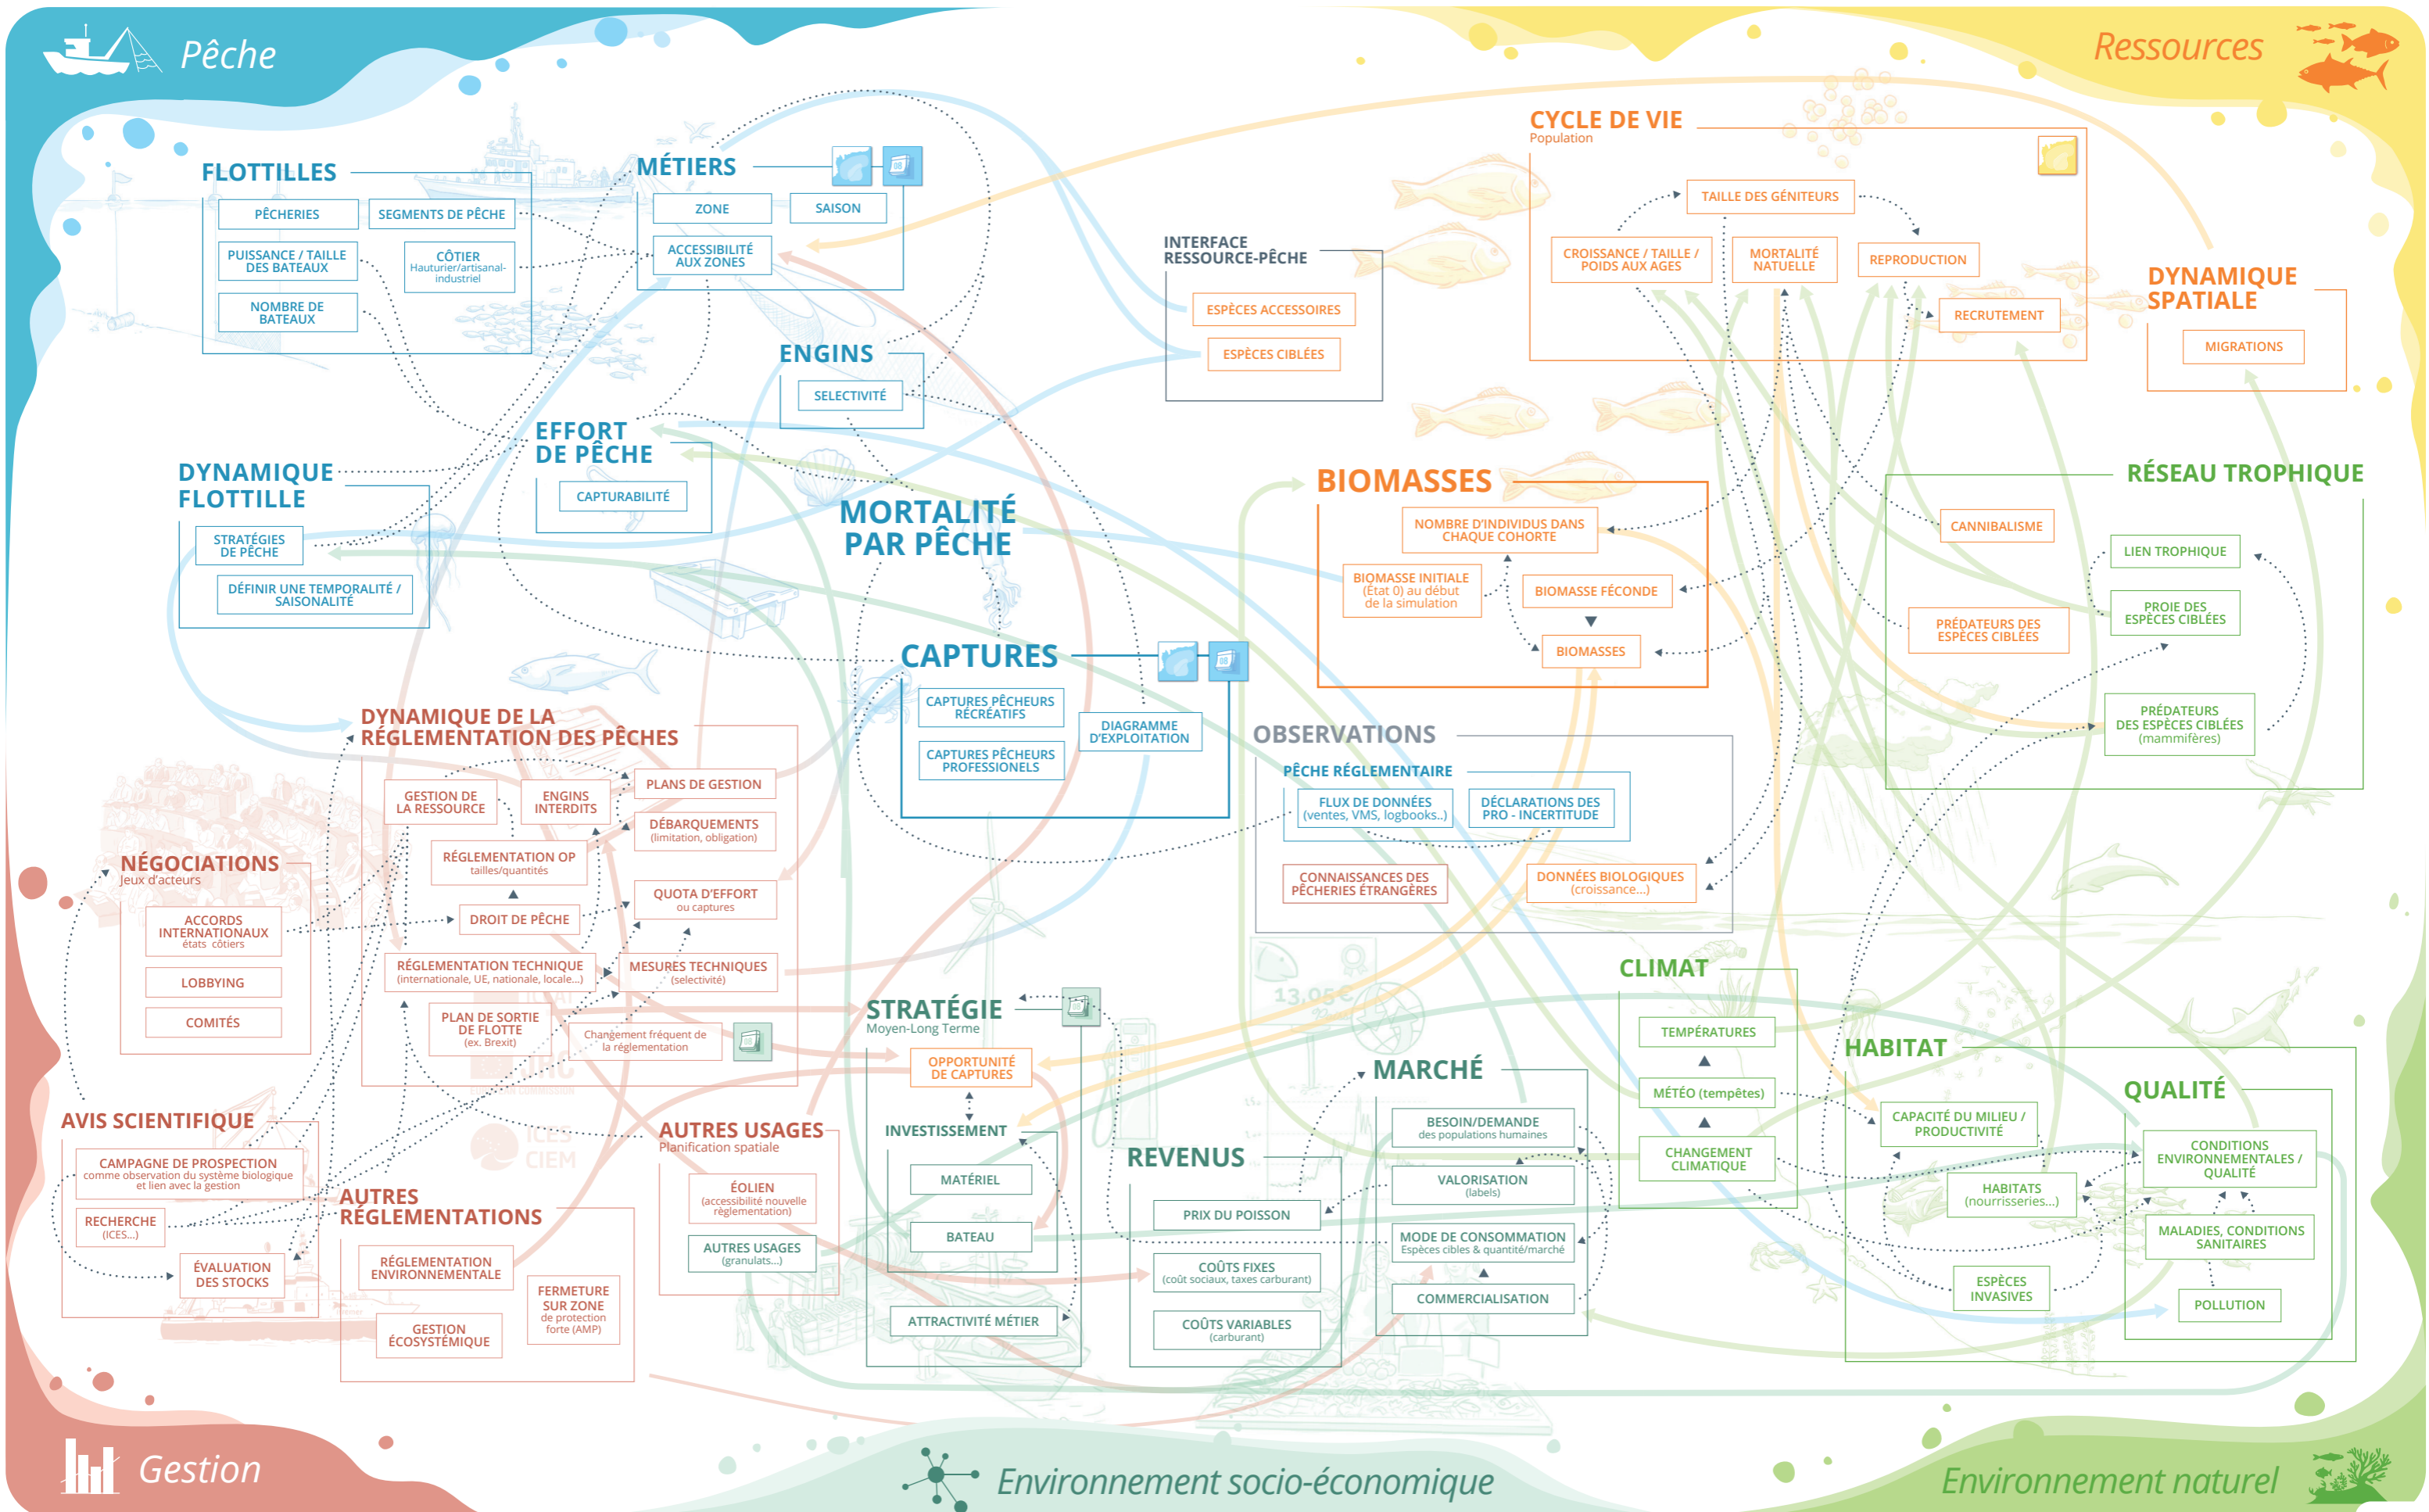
Pêche

Ressources

FLOTTILLES
PÊCHERIES
SEGMENTS DE PÊCHE
PUISSANCE / TAILLE DES BATEAUX
CÔTIER Hauturier/artisanal-industriel
NOMBRE DE BATEAUX

MÉTIERS
ZONE
SAISON
ACCESSIBILITÉ AUX ZONES

ENGINS
SELECTIVITÉ

EFFORT DE PÊCHE
CAPTURABILITÉ

DYNAMIQUE FLOTTILLE
STRATÉGIES DE PÊCHE
DÉFINIR UNE TEMPORALITÉ / SAISONALITÉ

MORTALITÉ PAR PÊCHE

CAPTURES
CAPTURES PÊCHEURS RÉCRÉATIFS
CAPTURES PÊCHEURS PROFESSIONELS
DIAGRAMME D'EXPLOITATION

INTERFACE RESSOURCE-PÊCHE
ESPÈCES ACCESSOIRES
ESPÈCES CIBLÉES

CYCLE DE VIE
Population
TAILLE DES GÉNITEURS
CROISSANCE / TAILLE / POIDS AUX AGES
MORTALITÉ NATURELLE
REPRODUCTION
RECRUTEMENT

DYNAMIQUE SPATIALE
MIGRATIONS

BIOMASSES
NOMBRE D'INDIVIDUS DANS CHAQUE COHORTE
BIOMASSE INITIALE (État 0) au début de la simulation
BIOMASSE FÉCONDE
BIOMASSES

RÉSEAU TROPHIQUE
CANNIBALISME
LIEN TROPHIQUE
PROIE DES ESPÈCES CIBLÉES
PRÉDATEURS DES ESPÈCES CIBLÉES
PRÉDATEURS DES ESPÈCES CIBLÉES (mammifères)

OBSERVATIONS
PÊCHE RÉGLEMENTAIRE
FLUX DE DONNÉES (ventes, VMS, logbooks..)
DÉCLARATIONS DES PRO - INCERTITUDE
CONNAISSANCES DES PÊCHERIES ÉTRANGÈRES
DONNÉES BIOLOGIQUES (croissance...)

DYNAMIQUE DE LA RÉGLEMENTATION DES PÊCHES
GESTION DE LA RESSOURCE
ENGINS INTERDITS
PLANS DE GESTION
DÉBARQUEMENTS (limitation, obligation)
RÉGLEMENTATION OP tailles/quantités
QUOTA D'EFFORT ou captures
DROIT DE PÊCHE
RÉGLEMENTATION TECHNIQUE (internationale, UE, nationale, locale...)
MESURES TECHNIQUES (selectivité)
PLAN DE SORTIE DE FLOTTE (ex. Brexit)
Changement fréquent de la réglementation

NÉGOCIATIONS
Jeux d'acteurs
ACCORDS INTERNATIONAUX états côtiers
LOBBYING
COMITÉS

AVIS SCIENTIFIQUE
CAMPAGNE DE PROSPECTION comme observation du système biologique et lien avec la gestion
RECHERCHE (ICES...)
ÉVALUATION DES STOCKS

AUTRES RÉGLEMENTATIONS
RÉGLEMENTATION ENVIRONNEMENTALE
FERMETURE SUR ZONE de protection forte (AMP)
GESTION ÉCOSYSTÉMIQUE

AUTRES USAGES
Planification spatiale
ÉOLIEN (accessibilité nouvelle réglementation)
AUTRES USAGES (granulats...)

STRATÉGIE
Moyen-Long Terme
OPPORTUNITÉ DE CAPTURES
INVESTISSEMENT
MATÉRIEL
BATEAU
ATTRACTIVITÉ MÉTIER

REVENUS
PRIX DU POISSON
COÛTS FIXES (coût sociaux, taxes carburant)
COÛTS VARIABLES (carburant)

MARCHÉ
BESOIN/DEMANDE des populations humaines
VALORISATION (labels)
MODE DE CONSOMMATION Espèces cibles & quantité/marché
COMMERCIALISATION

CLIMAT
TEMPÉRATURES
MÉTÉO (tempêtes)
CHANGEMENT CLIMATIQUE

HABITAT
CAPACITÉ DU MILIEU / PRODUCTIVITÉ
HABITATS (nourrisseries...)
ESPÈCES INVASIVES

QUALITÉ
CONDITIONS ENVIRONNEMENTALES / QUALITÉ
MALADIES, CONDITIONS SANITAIRES
POLLUTION

ICES CIEM
13,05€

Gestion
Environnement socio-économique
Environnement naturel